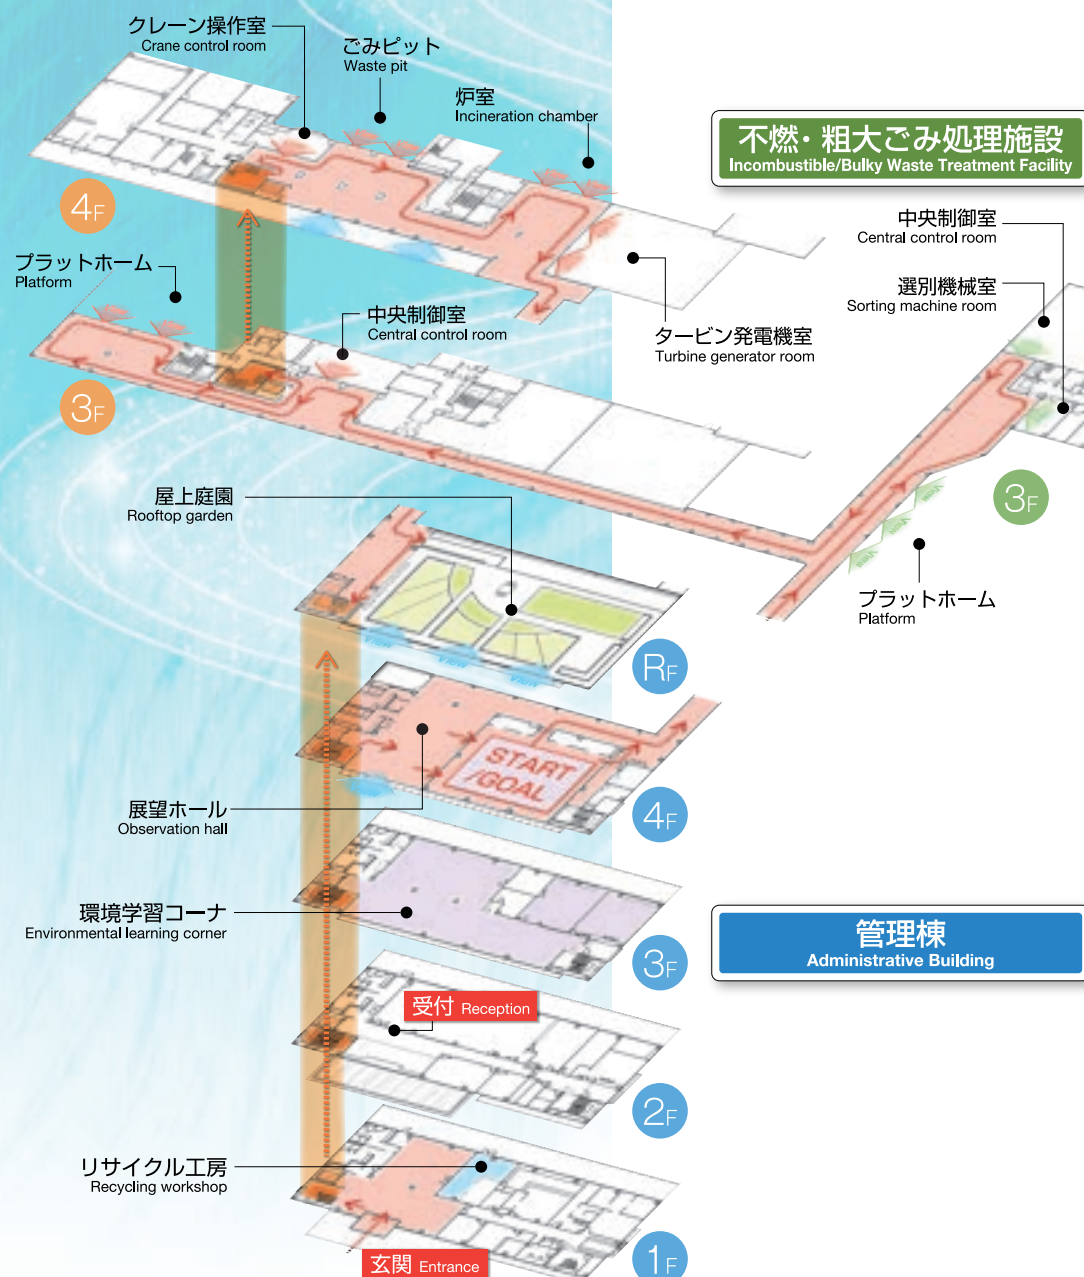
クレーン操作室
Crane control room

ごみピット
Waste pit

炉室
Incineration chamber

不燃・粗大ごみ処理施設
Incombustible/Bulky Waste Treatment Facility

4F

プラットホーム
Platform

中央制御室
Central control room

中央制御室
Central control room

選別機械室
Sorting machine room

タービン発電機室
Turbine generator room

3F

3F

屋上庭園
Rooftop garden

プラットホーム
Platform

View View View

RF

START /GOAL

展望ホール
Observation hall

4F

環境学習コーナ
Environmental learning corner

管理棟
Administrative Building

3F

受付 Reception

2F

リサイクル工房
Recycling workshop

玄関 Entrance

1F